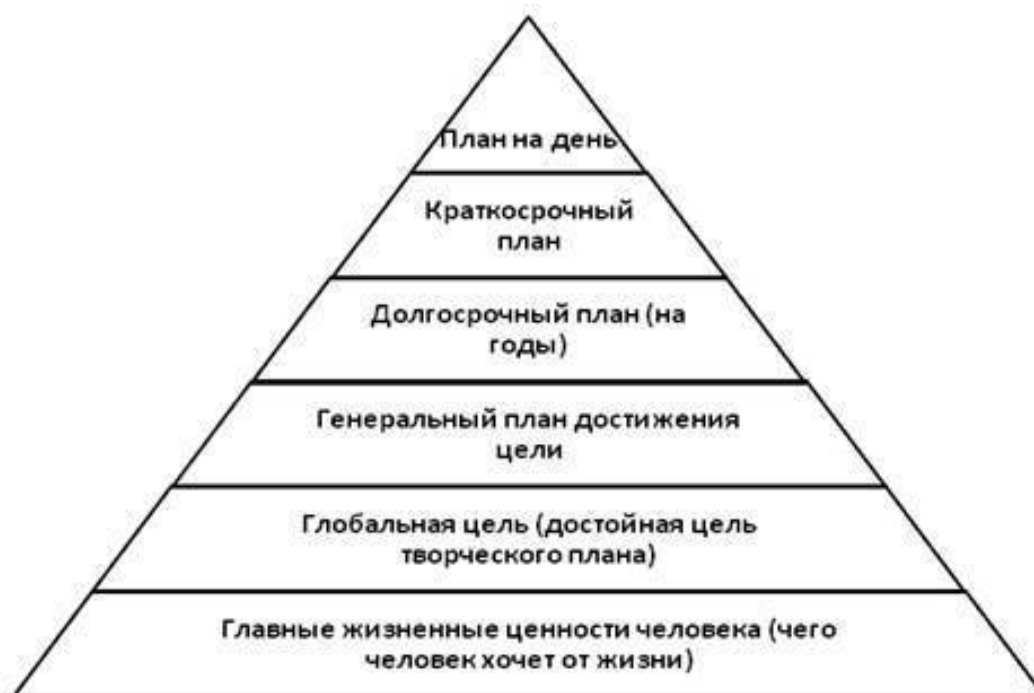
План на день

Краткосрочный план

Долгосрочный план (на годы)

Генеральный план достижения цели

Глобальная цель (достойная цель творческого плана)

Главные жизненные ценности человека (чего человек хочет от жизни)